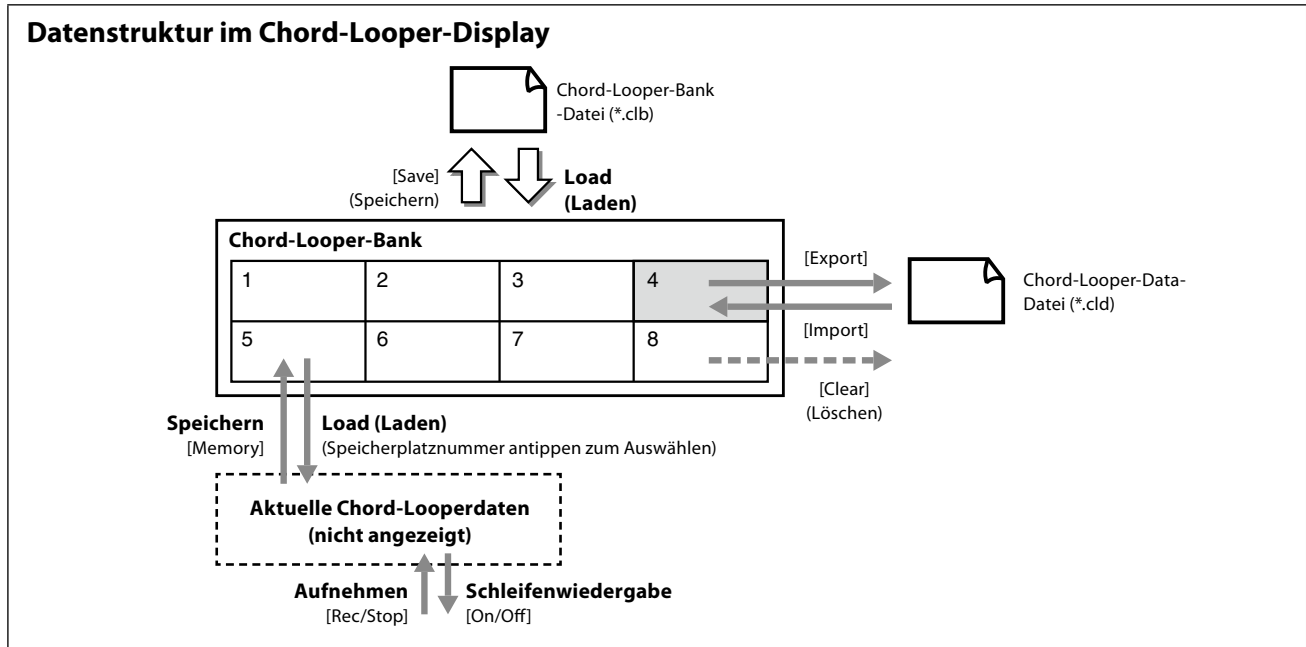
Datenstruktur im Chord-Looper-Display

Chord-Looper-Bank -Datei (*.clb)

[Save] (Speichern)

Load (Laden)

Chord-Looper-Bank

| 1 | 2 | 3 | 4 |
|---|---|---|---|
| 5 | 6 | 7 | 8 |

[Export]

Chord-Looper-Data-Datei (*.cld)

[Import]

[Clear] (Löschen)

Speichern [Memory]

Load (Laden) (Speicherplatznummer antippen zum Auswählen)

Aktuelle Chord-Looperdaten (nicht angezeigt)

Aufnehmen [Rec/Stop]

Schleifenwiedergabe [On/Off]